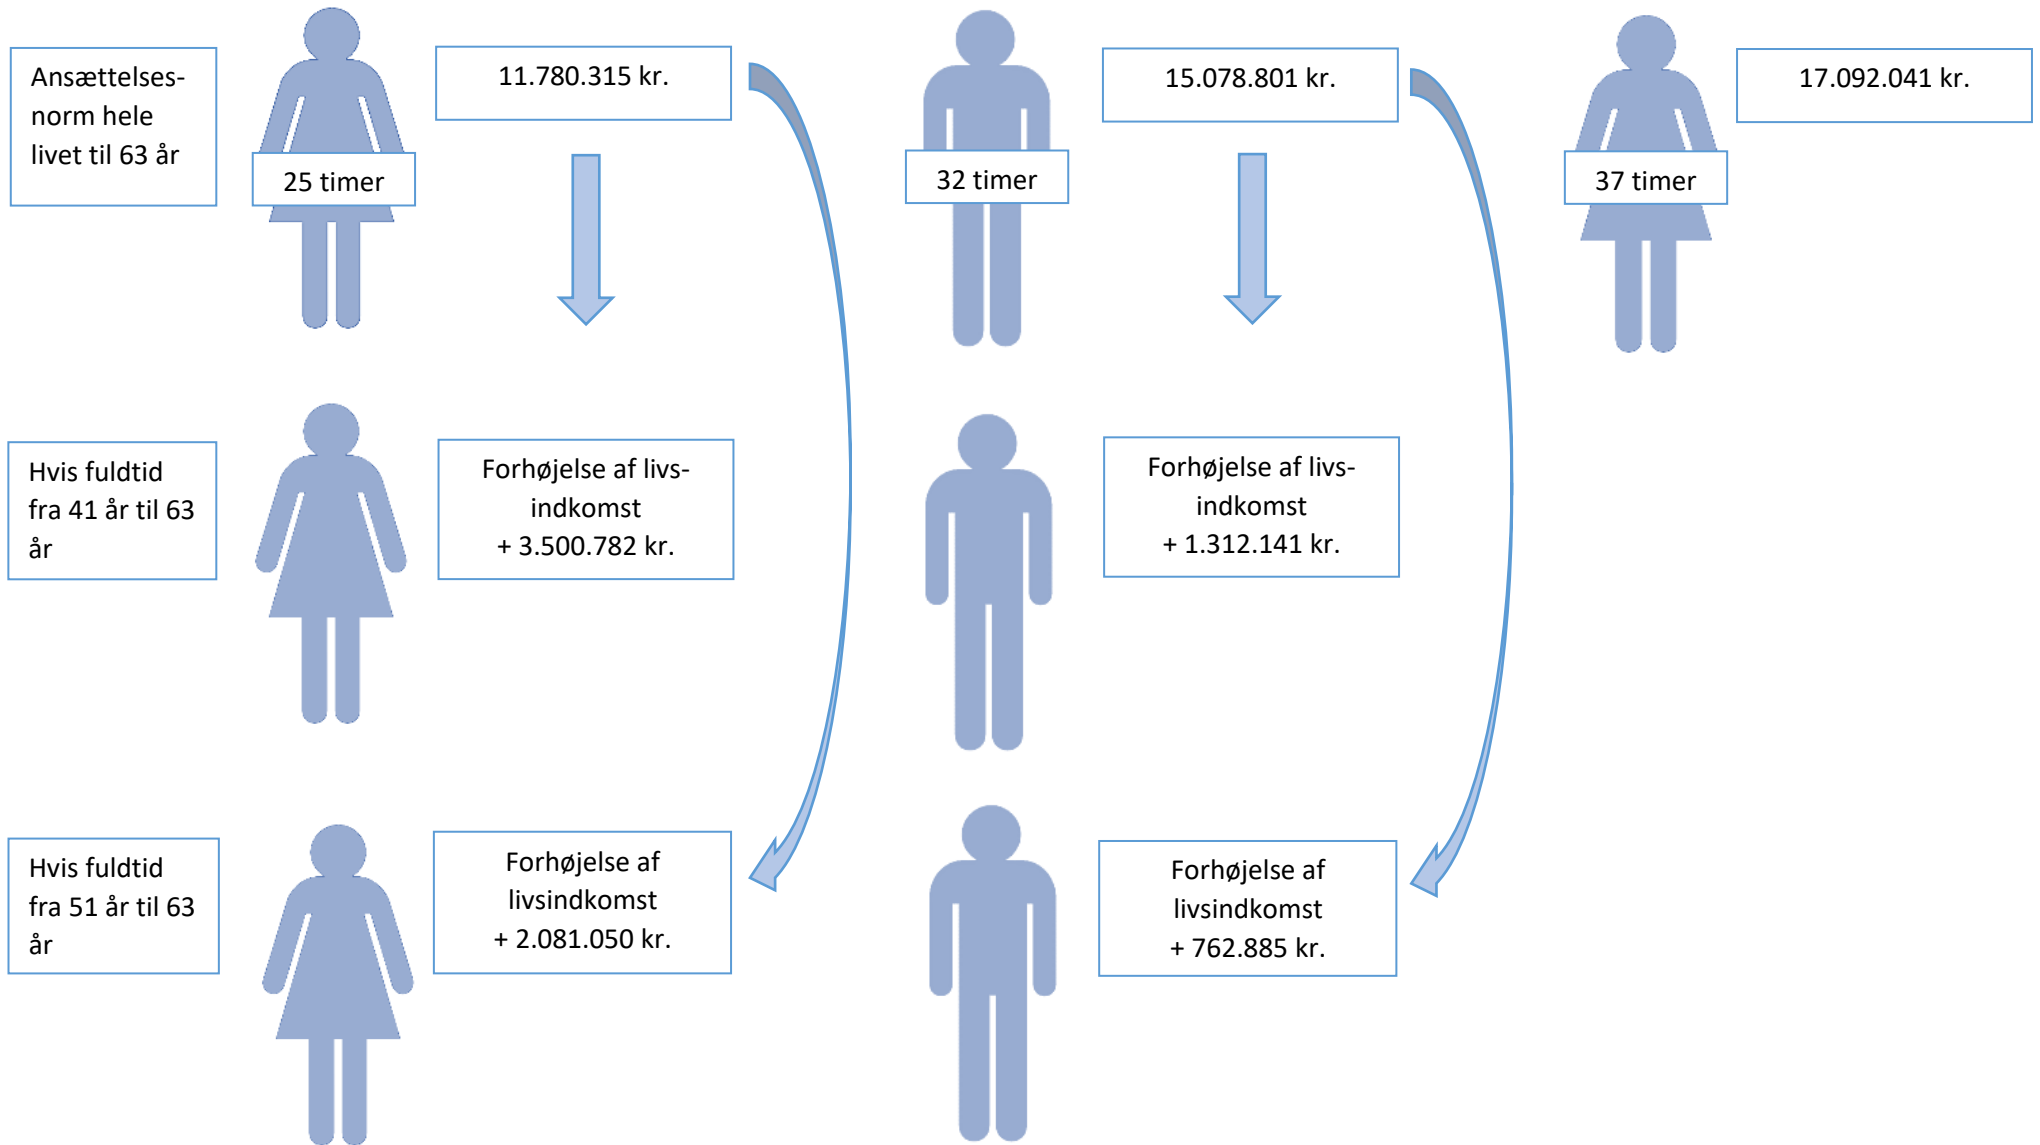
Ansættelsesnorm hele livet til 63 år

25 timer

11.780.315 kr.

32 timer

15.078.801 kr.

37 timer

17.092.041 kr.

Hvis fuldtid fra 41 år til 63 år

Forhøjelse af livsindkomst
+ 3.500.782 kr.

Forhøjelse af livsindkomst
+ 1.312.141 kr.

Hvis fuldtid fra 51 år til 63 år

Forhøjelse af livsindkomst
+ 2.081.050 kr.

Forhøjelse af livsindkomst
+ 762.885 kr.